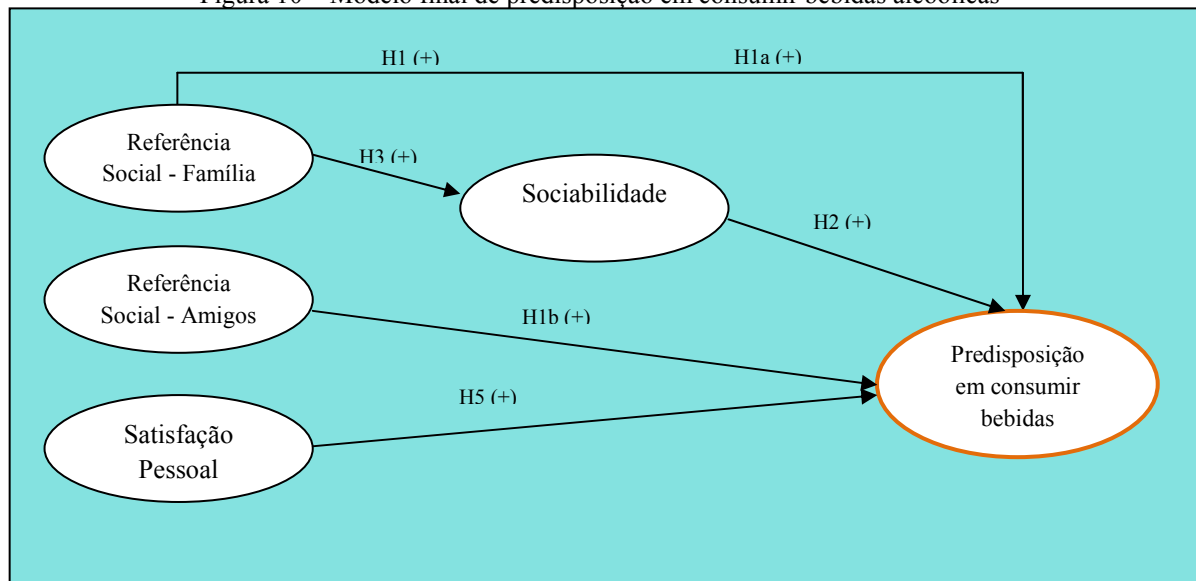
Figura 16 – Modelo final de predisposição em consumir bebidas alcoólicas

H1 (+)

H1a (+)

Referência Social - Família

H3 (+)

Sociabilidade

H2 (+)

Referência Social - Amigos

H1b (+)

Predisposição em consumir bebidas

H5 (+)

Satisfação Pessoal